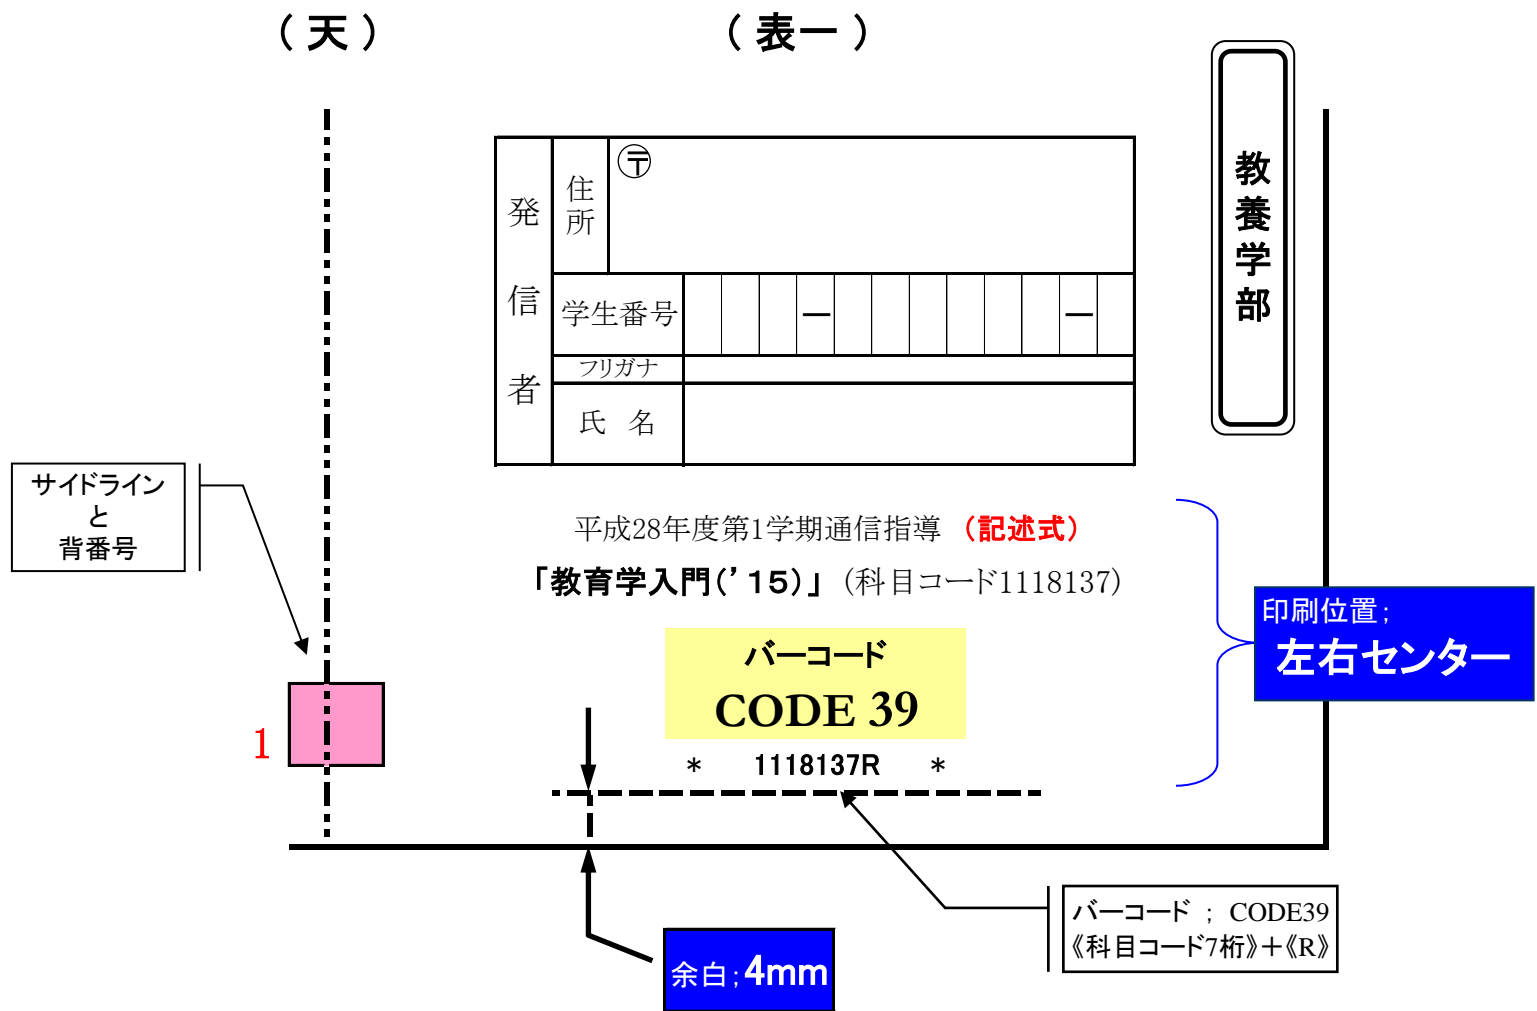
（天）

（表一）

教養学部

| 発信者 | 住所 | 〒 |
|---|---|---|
| | 学生番号 | － － |
| | フリガナ | |
| | 氏　名 | |

サイドライン
と
背番号

1

平成28年度第1学期通信指導 （記述式）
「教育学入門（'15）」（科目コード1118137）

印刷位置；
左右センター

バーコード
CODE 39

＊　1118137R　＊

バーコード ； CODE39
《科目コード7桁》＋《R》

余白；4mm